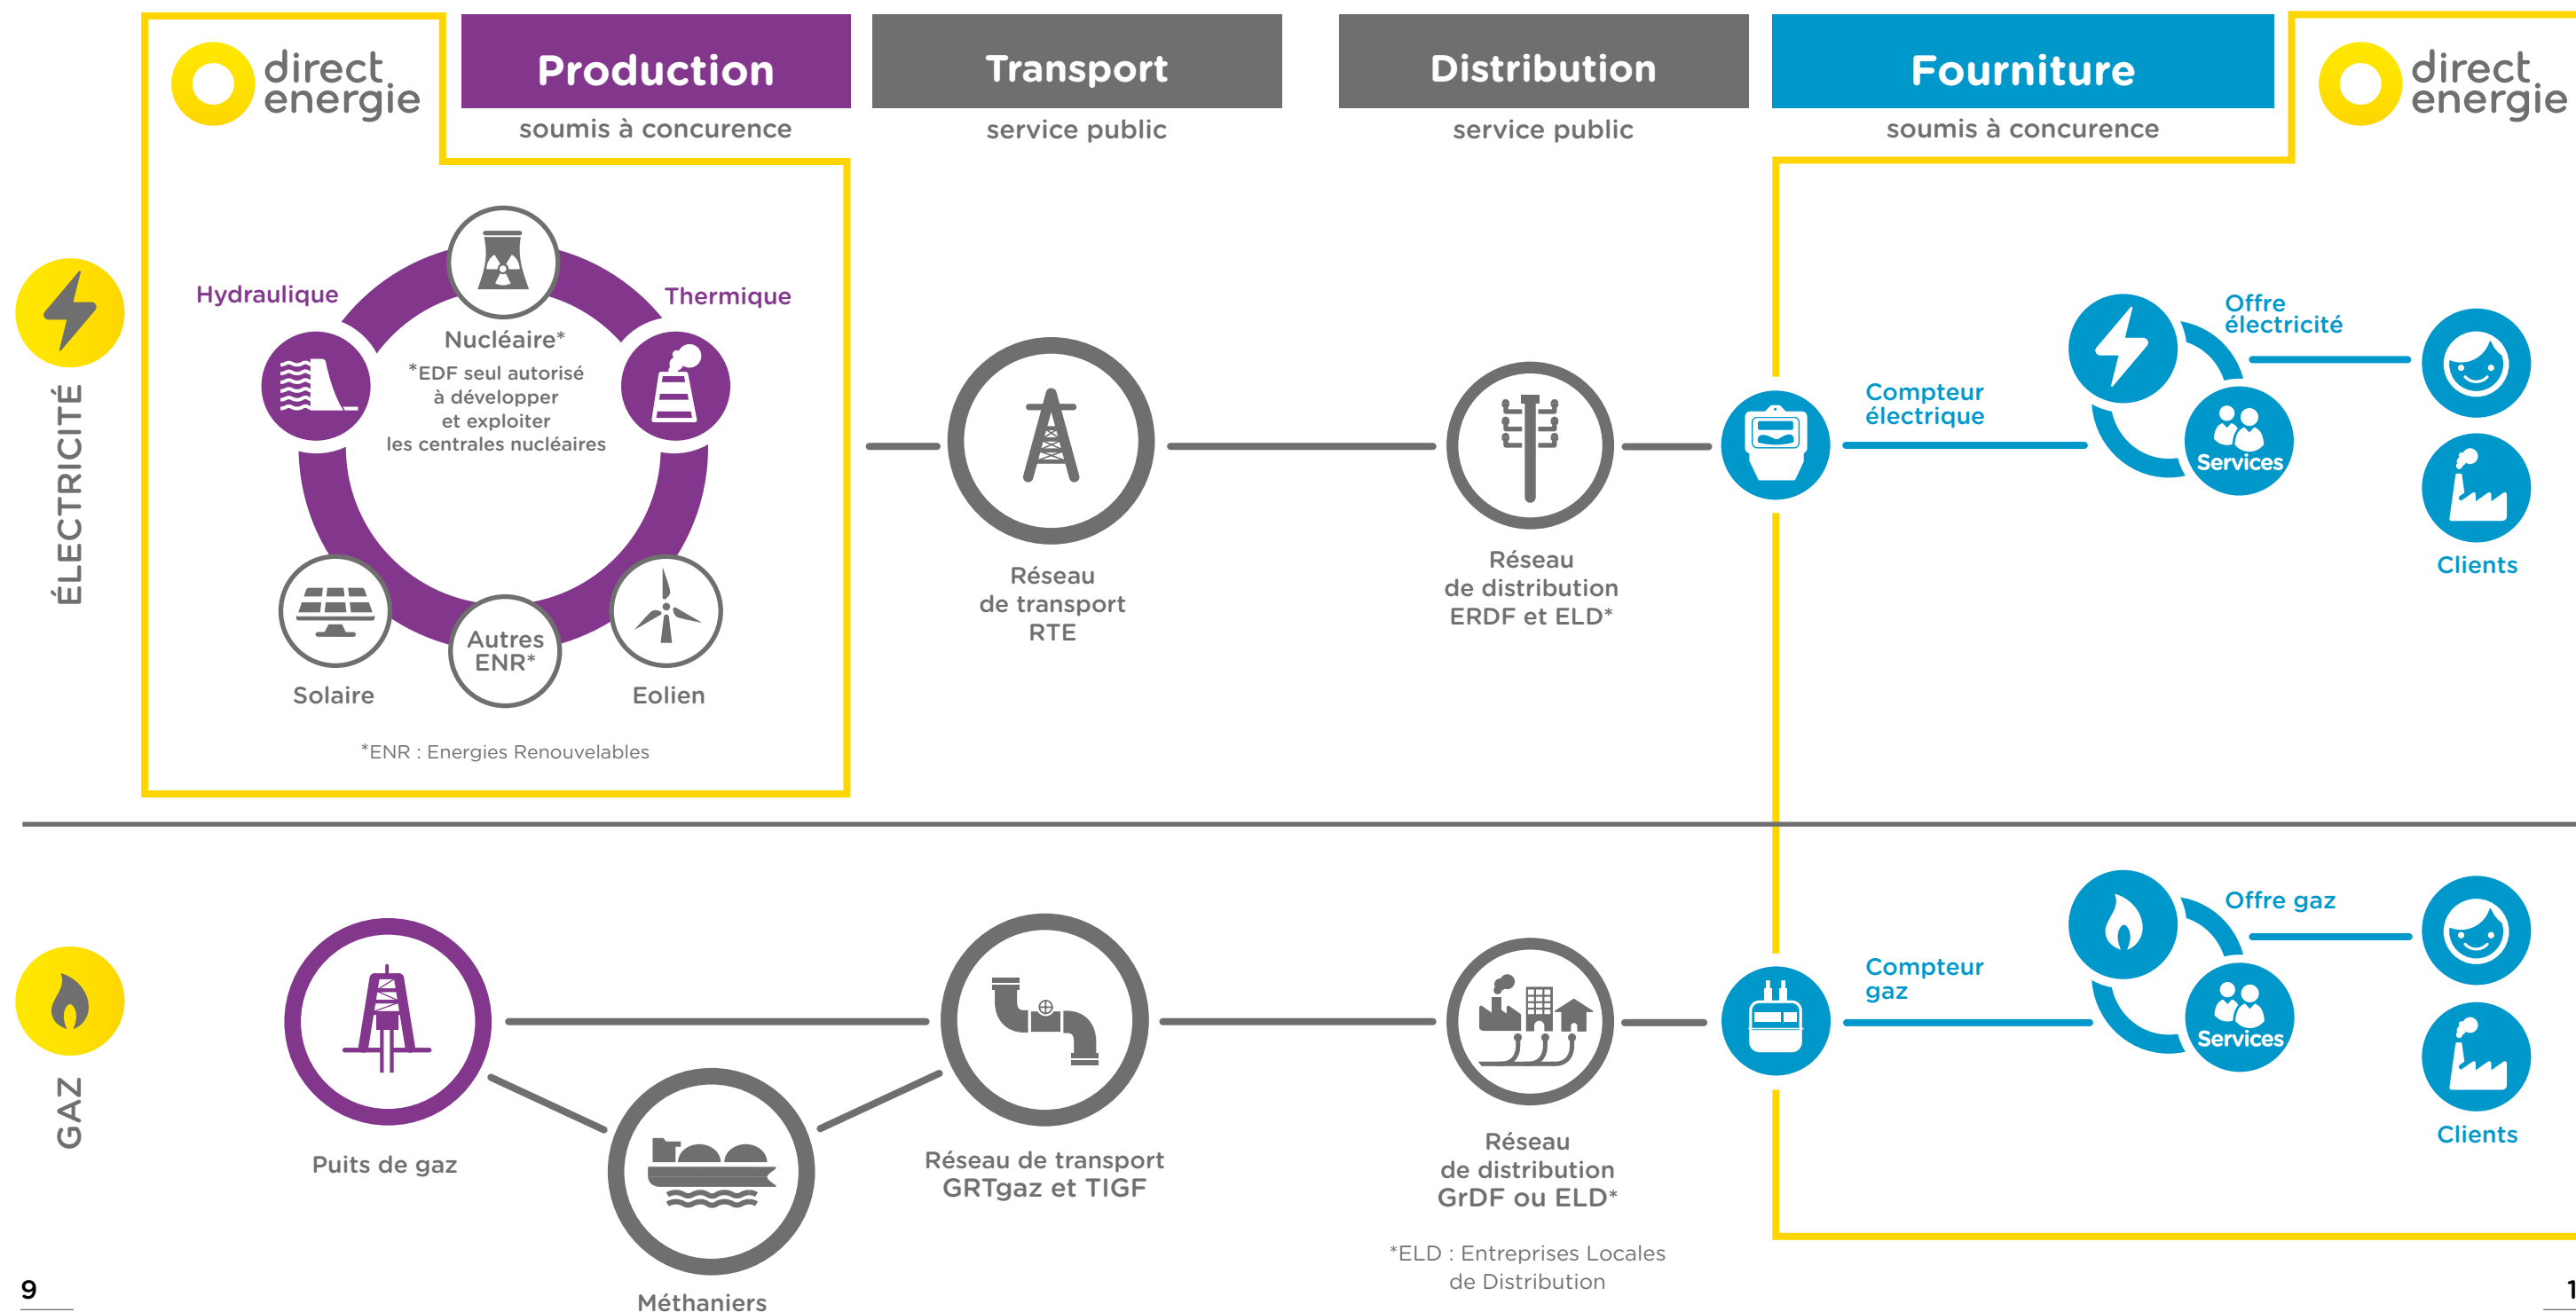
direct energie

Production
soumis à concurence

Transport
service public

Distribution
service public

Fourniture
soumis à concurence

direct energie

ÉLECTRICITÉ

Hydraulique

Nucléaire*
*EDF seul autorisé à développer et exploiter les centrales nucléaires

Thermique

Solaire

Autres ENR*

Eolien

*ENR : Energies Renouvelables

Réseau de transport RTE

Réseau de distribution ERDF et ELD*

Compteur électrique

Offre électricité

Services

Clients

GAZ

Puits de gaz

Méthaniers

Réseau de transport GRTgaz et TIGF

Réseau de distribution GrDF ou ELD*

*ELD : Entreprises Locales de Distribution

Compteur gaz

Offre gaz

Services

Clients

9

1